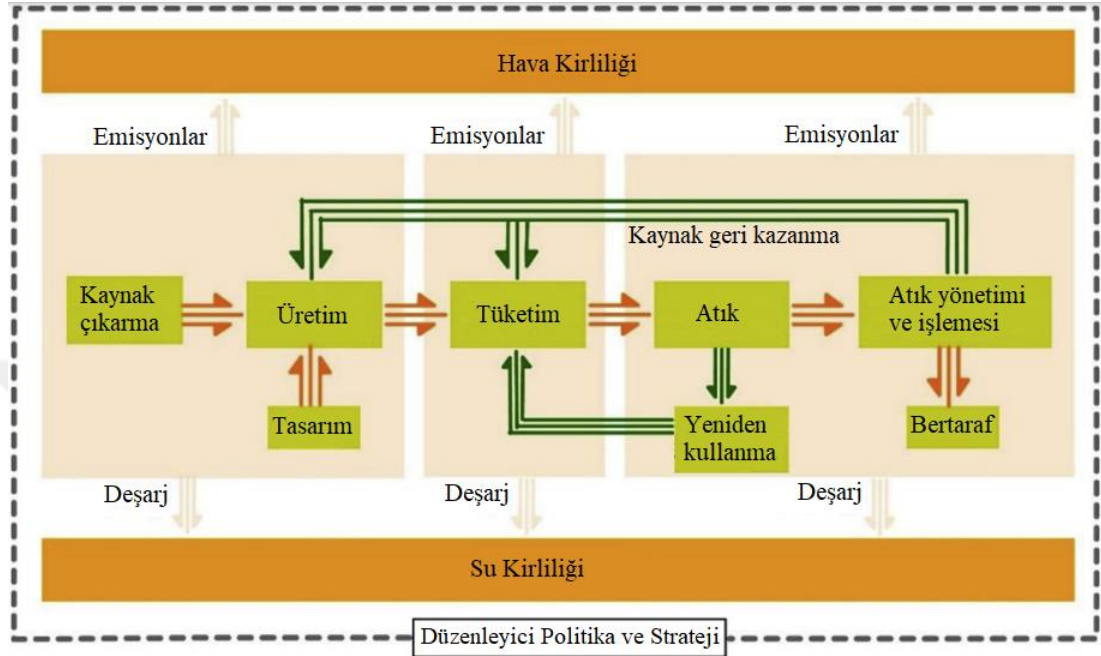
Hava Kirliliği

Emisyonlar

Emisyonlar

Emisyonlar

Kaynak geri kazanma

Kaynak çıkarma

Üretim

Tüketim

Atık

Atık yönetimi ve işlemesi

Tasarım

Yeniden kullanma

Bertaraf

Deşarj

Deşarj

Deşarj

Su Kirliliği

Düzenleyici Politika ve Strateji